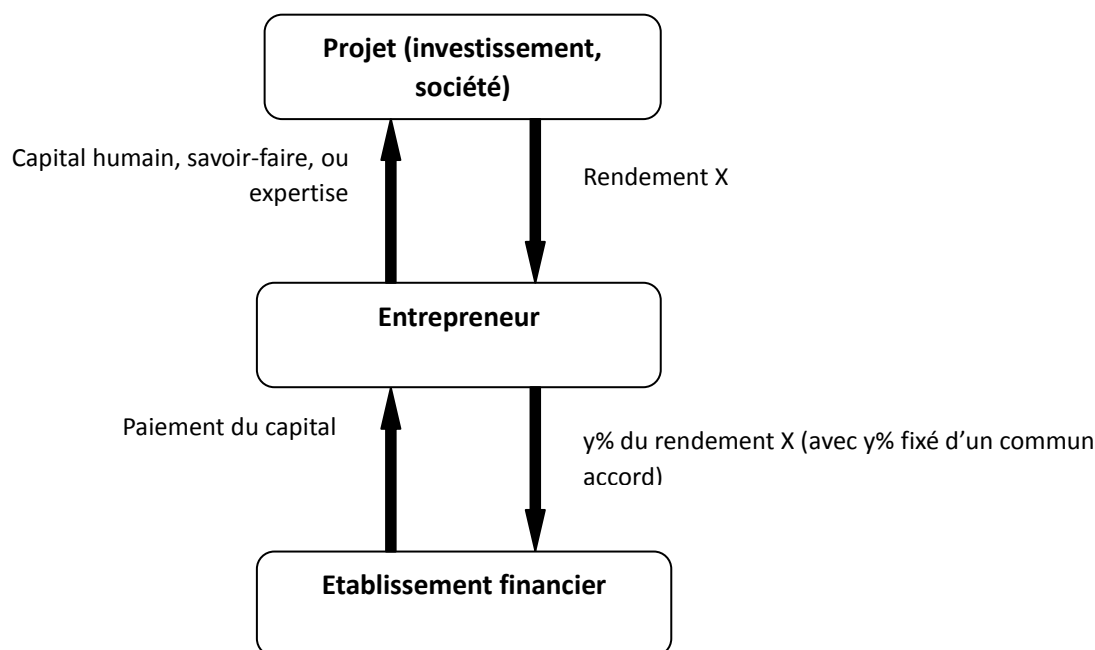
Projet (investissement, société)

Capital humain, savoir-faire, ou expertise

Rendement X

Entrepreneur

Paiement du capital

y% du rendement X (avec y% fixé d'un commun accord)

Etablissement financier